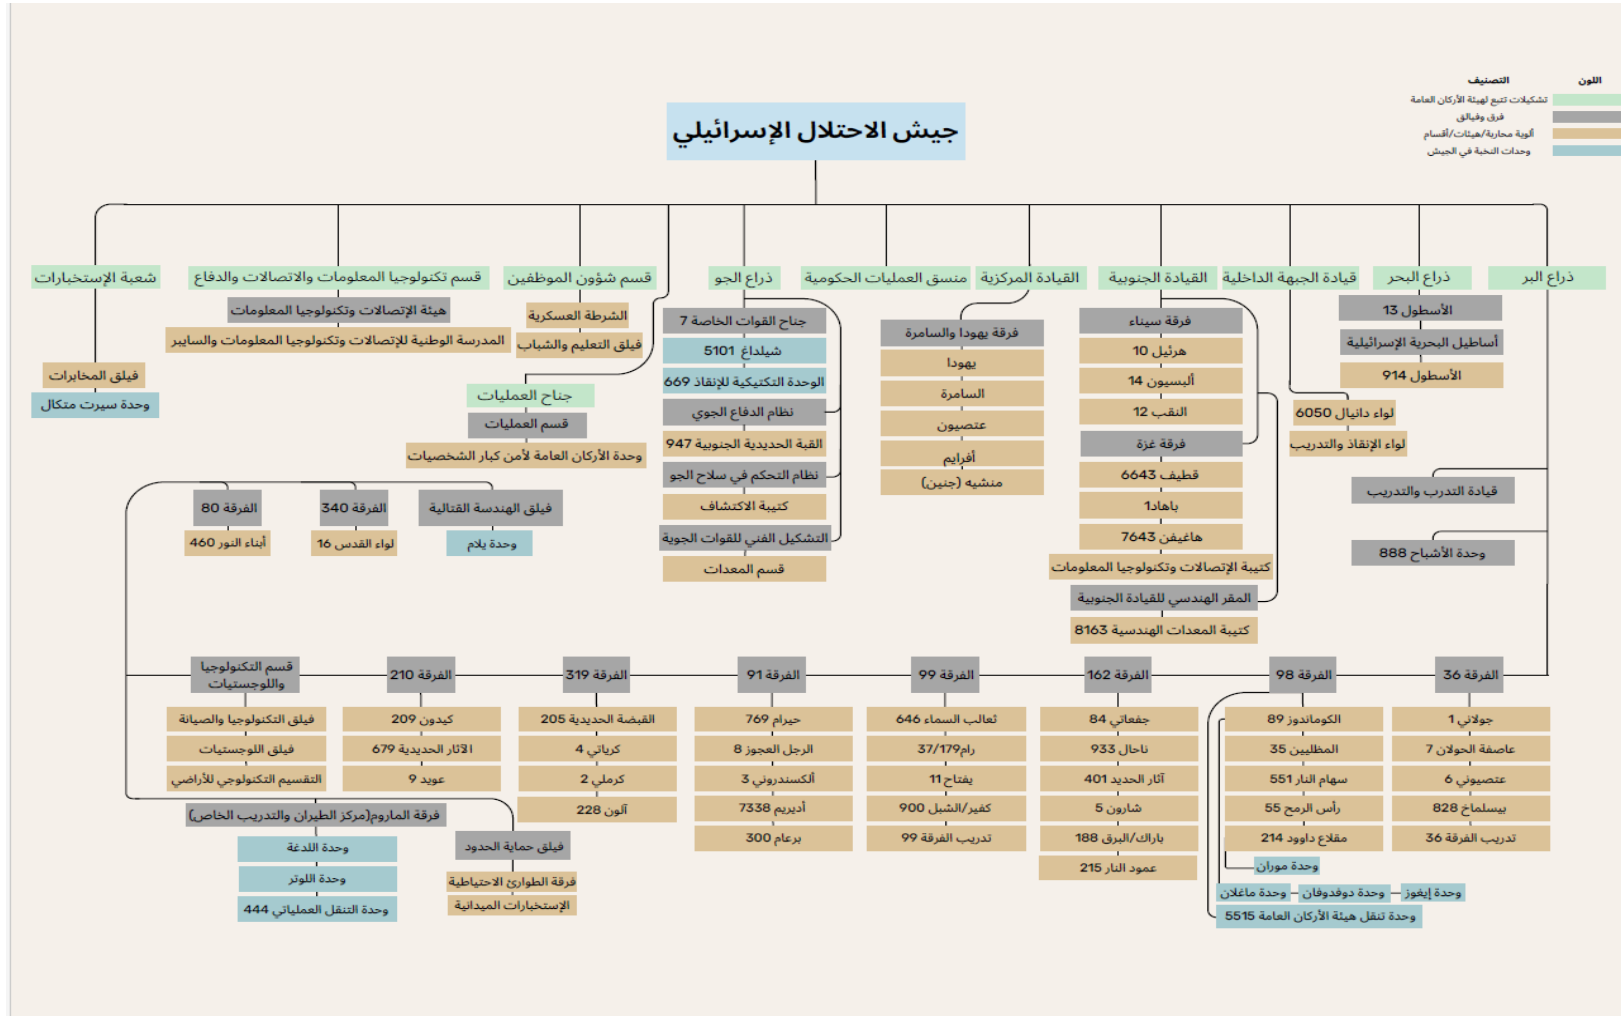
جيش الاحتلال الإسرائيلي

| اللون | التصنيف |
|---|---|
| | تشكيلات تتبع لهيئة الأركان العامة |
| | فرق وفيالق |
| | ألوية محاربة/هيئات/أقسام |
| | وحدات النخبة في الجيش |

ذراع البر
13 الأسطول
أساطيل البحرية الإسرائيلية
914 الأسطول

ذراع البحر

قيادة الجبهة الداخلية
لواء دانيال 6050
لواء الإنقاذ والتدريب

قيادة التدريب والتدريب
وحدة الأشباح 888

القيادة الجنوبية
فرقة سيناء
10 هرئيل
14 أليسيون
12 النقب
فرقة غزة
6643 قطيف
1باهاد
7643 هاغيفن
كتيبة الإتصالات وتكنولوجيا المعلومات
المقر الهندسي للقيادة الجنوبية
كتيبة المعدات الهندسية 8163

القيادة المركزية
فرقة يهودا والسامرة
يهودا
السامرة
عتصيون
أفرايم
منشيه (جنين)

منسق العمليات الحكومية

ذراع الجو
جناح القوات الخاصة 7
شلداغ 5101
الوحدة التكتيكية للإنقاذ 669
نظام الدفاع الجوي
القبة الحديدية الجنوبية 947
نظام التحكم في سلاح الجو
كتيبة الاكتشاف
التشكيل الفني للقوات الجوية
قسم المعدات

قسم شؤون الموظفين
الشرطة العسكرية
فيلق التعليم والشباب

قسم تكنولوجيا المعلومات والاتصالات والدفاع
هيئة الإتصالات وتكنولوجيا المعلومات
المدرسة الوطنية للإتصالات وتكنولوجيا المعلومات والسايبر

شعبة الإستخبارات
فيلق المخابرات
وحدة سيرت متكال

جناح العمليات
قسم العمليات
وحدة الأركان العامة لأمن كبار الشخصيات

فيلق الهندسة القتالية
وحدة يلام
الفرقة 340
لواء القدس 16
الفرقة 80
أبناء النور 460

الفرقة 36
جولاني 1
عاصفة الجولان 7
عتصيون 6
بيسلماخ 828
تدريب الفرقة 36

الفرقة 98
الكوماندوز 89
المظليين 35
سهام النار 551
رأس الرمح 55
مقلاع داوود 214
وحدة ماروان
وحدة ماغلان
وحدة دوفدوفان
وحدة إيغوز
وحدة نقل هيئة الأركان العامة 5515

الفرقة 162
جفعاتي 84
ناحال 933
آثار الحديد 401
شاروان 5
البرق/كارك 188
عمود النار 215

الفرقة 99
ثعالب السماء 646
رام/37/179
يفتاح 11
كفير/الشمال 900
تدريب الفرقة 99

الفرقة 91
حيرام 769
الرجل 8 جوزيف
ألكسندروني 3
أدبيريم 7338
برعام 300

الفرقة 319
القبضة الحديدية 205
كرياتي 4
كرملي 2
ألون 228

الفرقة 210
كيدون 209
الآثار الحديدية 679
عوديد 9

قسم التكنولوجيا واللوجستيات
فيلق التكنولوجيا والصيانة
فيلق اللوجستيات
التقسيم التكنولوجي للأراضي

فرقة الماروم(مركز الطيران والتدريب الخاص)
وحدة اللدغة
وحدة الوتر
وحدة التنقل العملياتي 444
فيلق حماية الحدود
فرقة الطوارئ الاحتياطية
الإستخبارات الميدانية